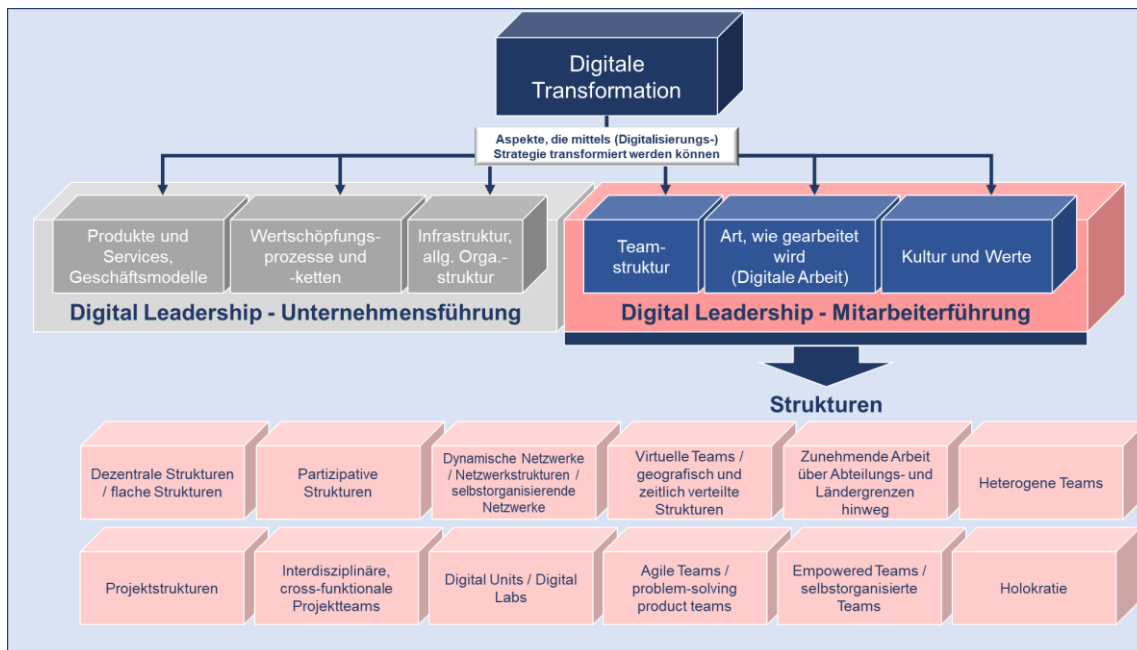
Digitale Transformation

Aspekte, die mittels (Digitalisierungs-) Strategie transformiert werden können

Produkte und Services, Geschäftsmodelle

Wertschöpfungsprozesse und -ketten

Infrastruktur, allg. Orga.-struktur

Digital Leadership - Unternehmensführung

Teamstruktur

Art, wie gearbeitet wird (Digitale Arbeit)

Kultur und Werte

Digital Leadership - Mitarbeiterführung

Strukturen

Dezentrale Strukturen / flache Strukturen

Partizipative Strukturen

Dynamische Netzwerke / Netzwerkstrukturen / selbstorganisierende Netzwerke

Virtuelle Teams / geografisch und zeitlich verteilte Strukturen

Zunehmende Arbeit über Abteilungs- und Ländergrenzen hinweg

Heterogene Teams

Projektstrukturen

Interdisziplinäre, cross-funktionale Projektteams

Digital Units / Digital Labs

Agile Teams / problem-solving product teams

Empowered Teams / selbstorganisierte Teams

Holokratie